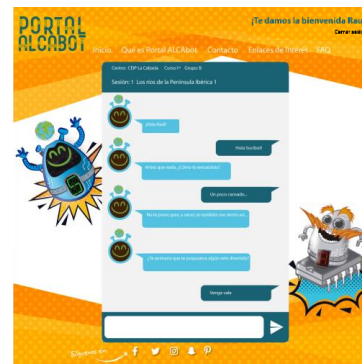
PORTAL ALCABOT

¡Te damos la bienvenida Rau

Cerrar sesión

Inicio Qué es Portal ALCABot Contacto Enlaces de interés FAQ

Centro: CEIP La Cañada Curso 1º Grupo B

Sesión 1: Los ríos de la Península Ibérica 1

¡Hola Raúl!

Hola bucBot!

Antes que nada, ¿Cómo te encuentras?

Un poco cansado...

No te preocupes, a veces yo también me siento así.

¿Te apetece que te pregunte algún reto divertido?

Venga vale

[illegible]